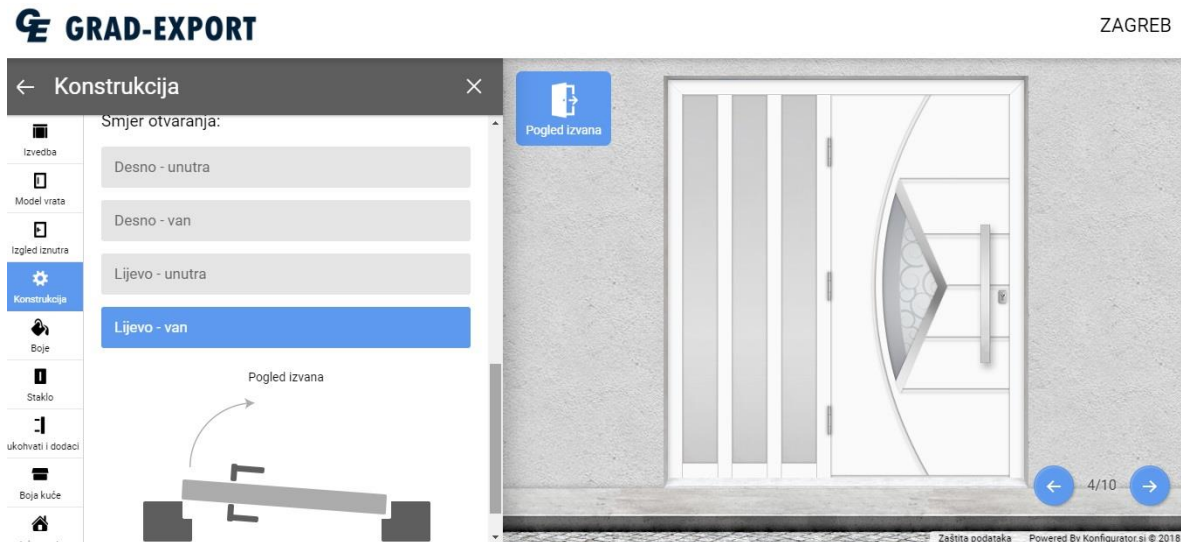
GE GRAD-EXPORT

ZAGREB

← Konstrukcija ×

Izvedba
Model vrata
Izgled iznutra
Konstrukcija
Boje
Staklo
ukohvati i dodaci
Boja kuće

Smjer otvaranja:

Desno - unutra

Desno - van

Lijevo - unutra

Lijevo - van

Pogled izvana

Pogled izvana

4/10

Zaštita podataka Powered By Konfigurator.si © 2018